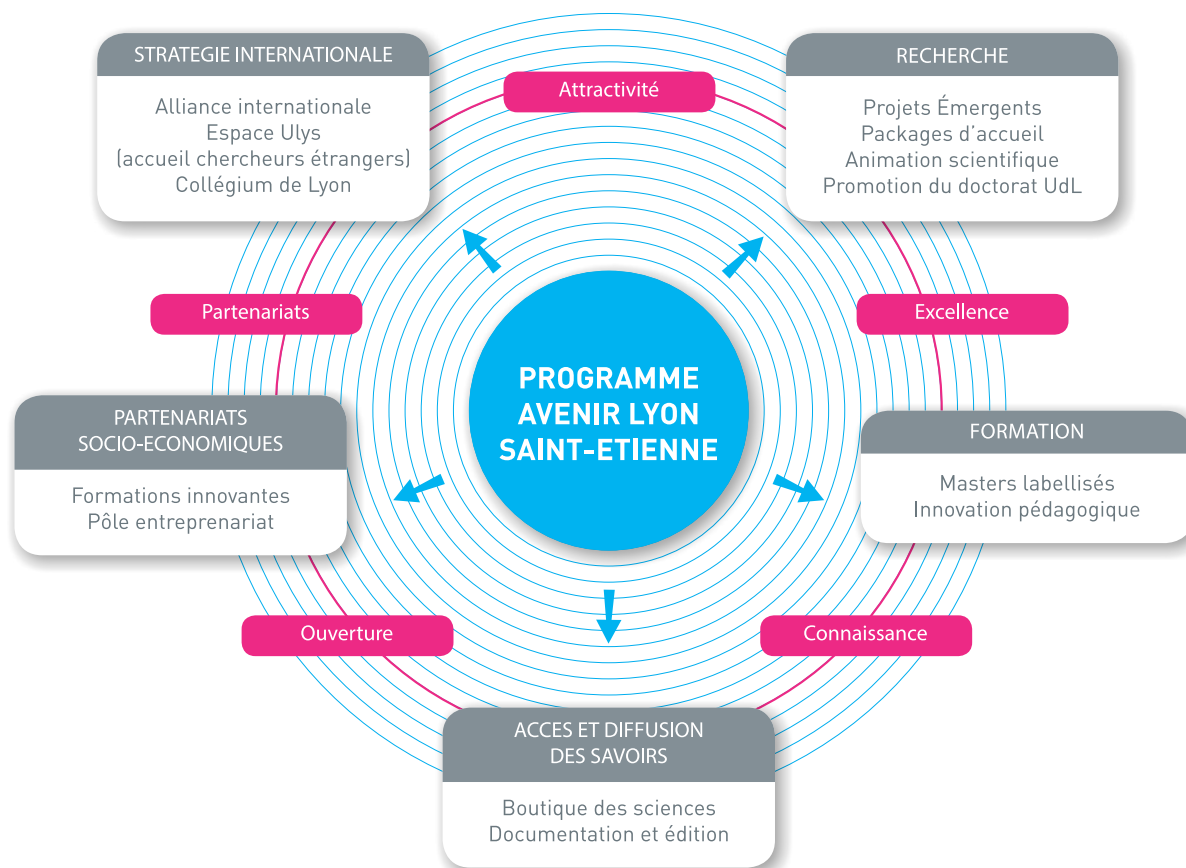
STRATEGIE INTERNATIONALE

Alliance internationale
Espace Ulys
(accueil chercheurs étrangers)
Collégium de Lyon

Attractivité

RECHERCHE

Projets Émergents
Packages d'accueil
Animation scientifique
Promotion du doctorat UdL

Partenariats

Excellence

PROGRAMME AVENIR LYON SAINT-ETIENNE

PARTENARIATS SOCIO-ECONOMIQUES

Formations innovantes
Pôle entreprenariat

FORMATION

Masters labellisés
Innovation pédagogique

Ouverture

Connaissance

ACCES ET DIFFUSION DES SAVOIRS

Boutique des sciences
Documentation et édition